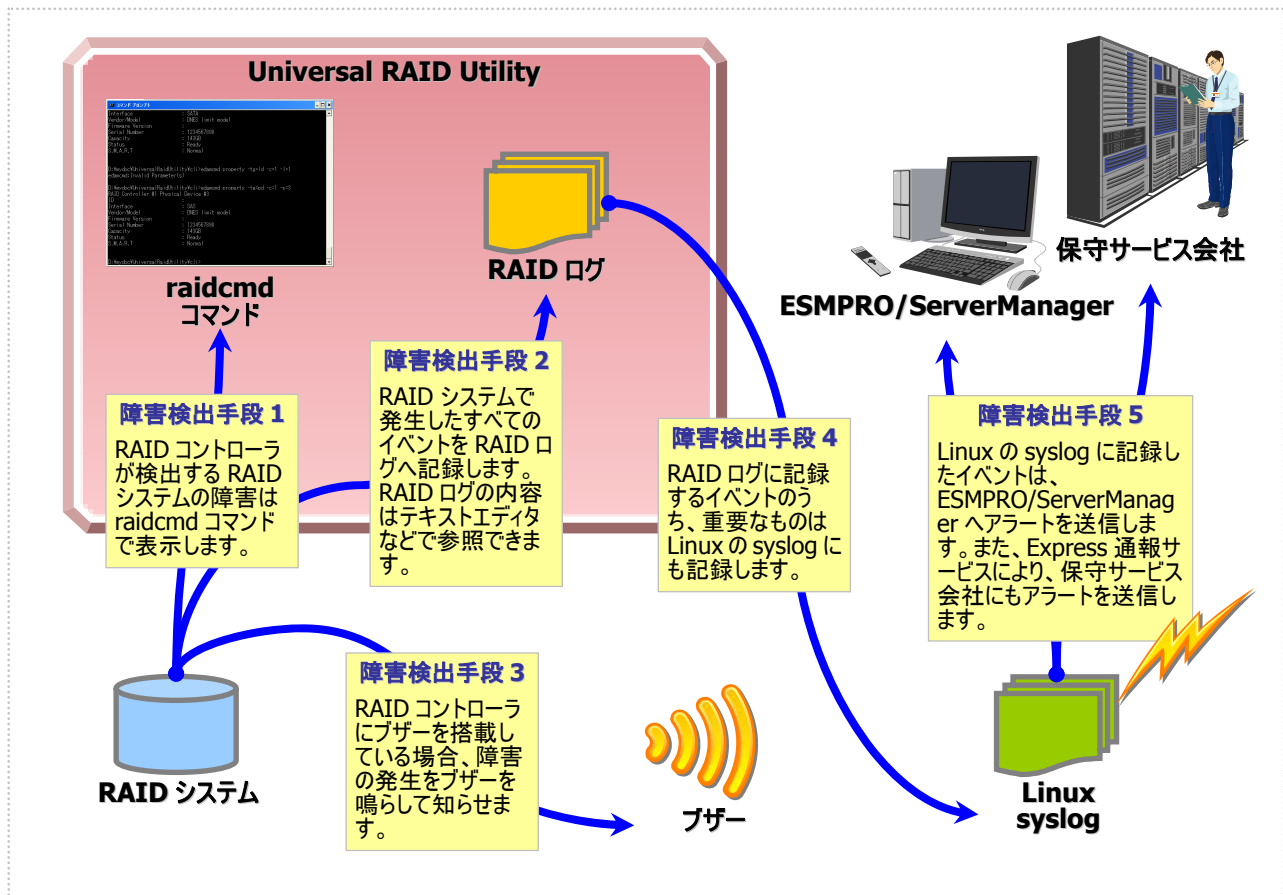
Universal RAID Utility

raidcmd
コマンド

RAID ログ

ESMPRO/ServerManager

保守サービス会社

障害検出手段 1
RAID コントローラが検出する RAID システムの障害は raidcmd コマンドで表示します。

障害検出手段 2
RAID システムで発生したすべてのイベントを RAID ログへ記録します。RAID ログの内容はテキストエディタなどで参照できます。

障害検出手段 4
RAID ログに記録するイベントのうち、重要なものは Linux の syslog にも記録します。

障害検出手段 5
Linux の syslog に記録したイベントは、ESMPRO/ServerManager へアラートを送信します。また、Express 通報サービスにより、保守サービス会社にもアラートを送信します。

障害検出手段 3
RAID コントローラにブザーを搭載している場合、障害の発生をブザーを鳴らして知らせます。

RAID システム

ブザー

Linux
syslog